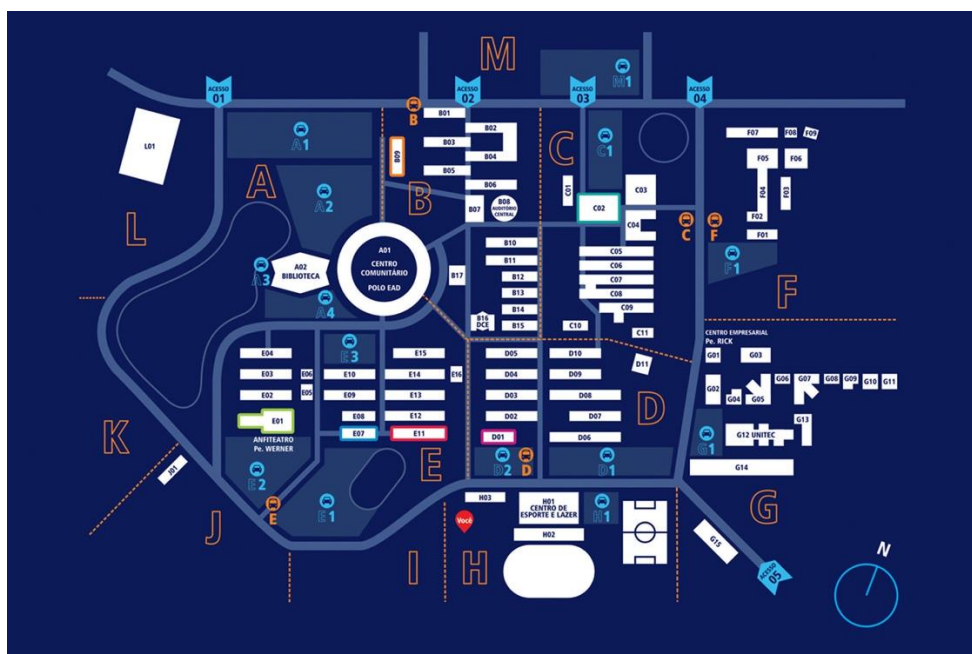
M
ACESSO 01
ACESSO 02
ACESSO 03
ACESSO 04
M1
L01
A1
B
B01
B02
B03
B04
B05
B06
B07
B08 AUDITÓRIO CENTRAL
B09
C
C1
C01
C02
C03
C04
C05
C06
C07
C08
C09
C10
C11
C
F
F07
F08
F09
F05
F06
F04
F03
F02
F01
F1
F
A
A2
L
A01 CENTRO COMUNITÁRIO POLO EAD
A02 BIBLIOTECA
A3
A4
B10
B11
B12
B13
B14
B15
B16 DCE
B17
E04
E03
E02
E01
ANFITEATRO Pe. WERNER
E3
E10
E09
E08
E07
E06
E05
E15
E14
E13
E12
E11
E16
D05
D04
D03
D02
D01
D10
D09
D08
D07
D06
D11
D
D2
D
D1
CENTRO EMPRESARIAL Pe. RICK
G01
G02
G03
G04
G05
G06
G07
G08
G09
G10
G11
G12 UNITEC
G13
G14
G1
K
J01
J
E2
E
E1
E
H03
Você
H01 CENTRO DE ESPORTE E LAZER
H02
H1
I
H
G
G15
ACESSO 05
N